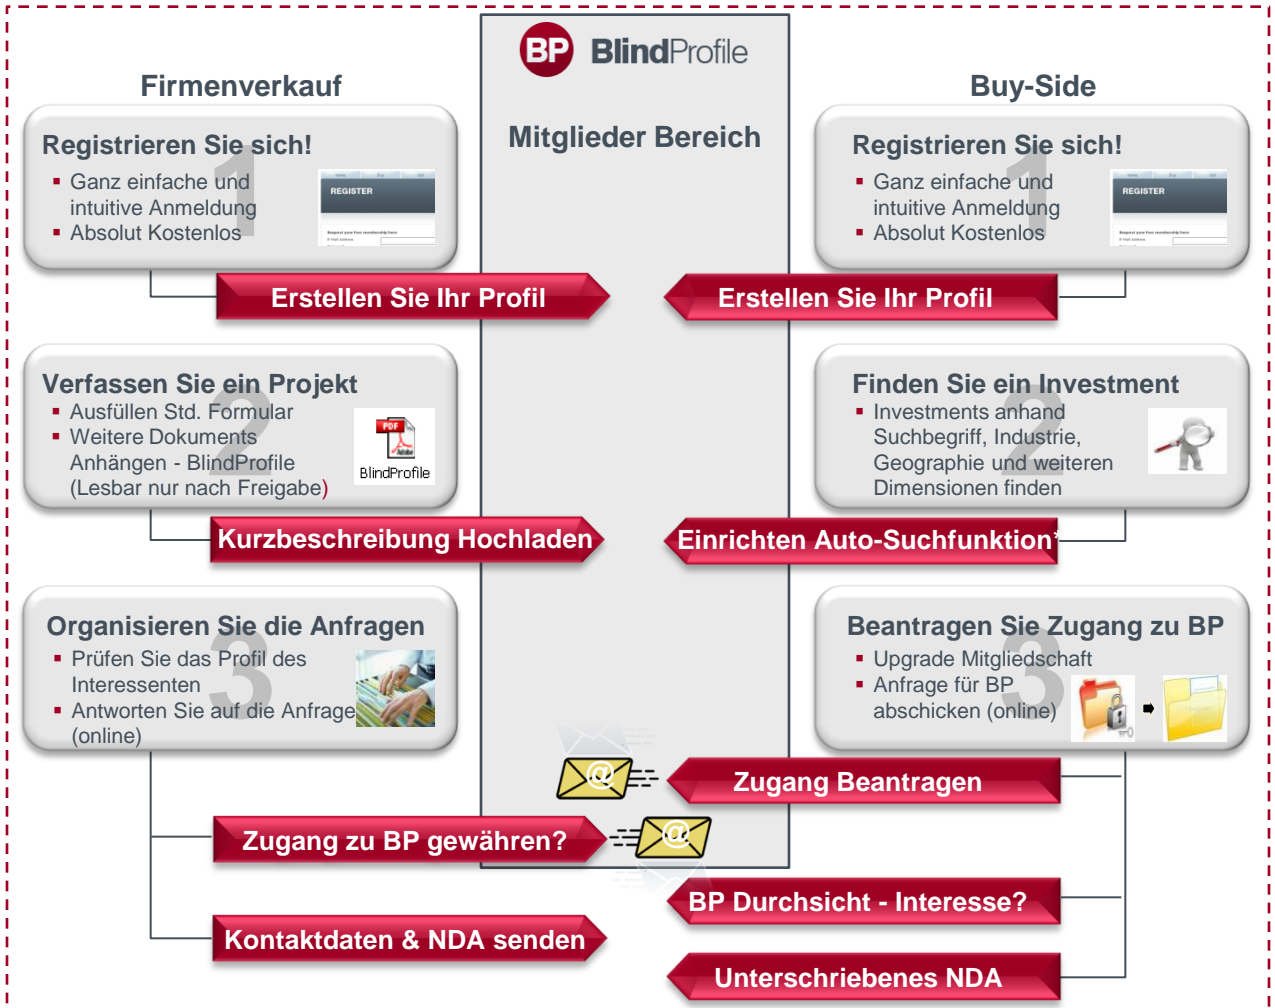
BP BlindProfile

Mitglieder Bereich

Firmenverkauf

Registrieren Sie sich!
- Ganz einfache und intuitive Anmeldung
- Absolut Kostenlos

1

REGISTER

Erstellen Sie Ihr Profil

Verfassen Sie ein Projekt
- Ausfüllen Std. Formular
- Weitere Dokuments Anhängen - BlindProfile (Lesbar nur nach Freigabe)

2

PDF

BlindProfile

Kurzbeschreibung Hochladen

Organisieren Sie die Anfragen
- Prüfen Sie das Profil des Interessenten
- Antworten Sie auf die Anfrage (online)

3

Zugang zu BP gewähren?

Kontaktdaten & NDA senden

Buy-Side

Registrieren Sie sich!
- Ganz einfache und intuitive Anmeldung
- Absolut Kostenlos

1

REGISTER

Erstellen Sie Ihr Profil

Finden Sie ein Investment
- Investments anhand Suchbegriff, Industrie, Geographie und weiteren Dimensionen finden

2

Einrichten Auto-Suchfunktion*

Beantragen Sie Zugang zu BP
- Upgrade Mitgliedschaft
- Anfrage für BP abschicken (online)

3

Zugang Beantragen

BP Durchsicht - Interesse?

Unterschriebenes NDA